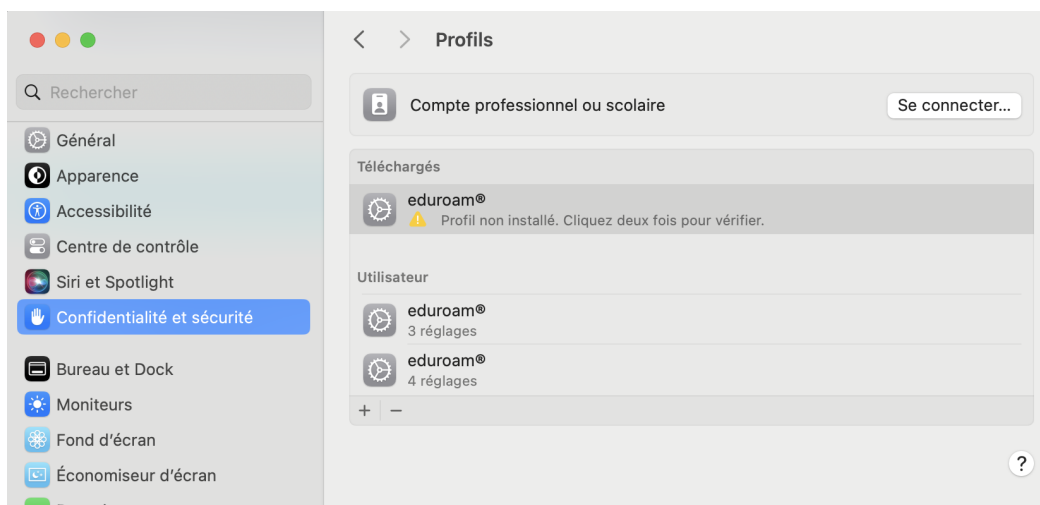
Rechercher
Général
Apparence
Accessibilité
Centre de contrôle
Siri et Spotlight
Confidentialité et sécurité
Bureau et Dock
Moniteurs
Fond d'écran
Économiseur d'écran

Profils

Compte professionnel ou scolaire
Se connecter…

Téléchargés
eduroam®
Profil non installé. Cliquez deux fois pour vérifier.

Utilisateur
eduroam®
3 réglages
eduroam®
4 réglages
+ −

?